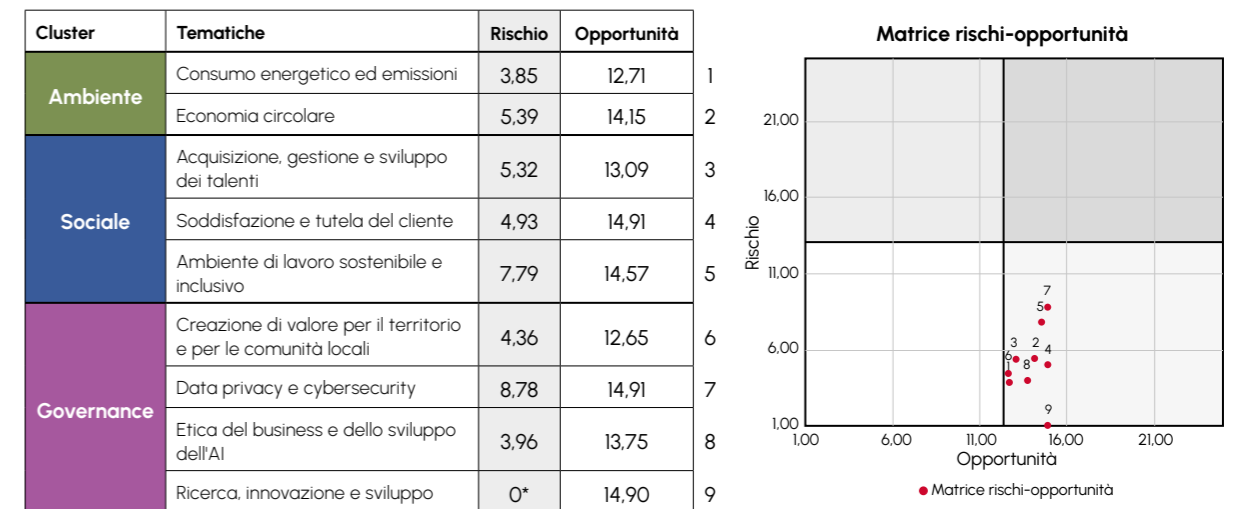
| Cluster | Tematiche | Rischio | Opportunità | |
|---|---|---|---|---|
| Ambiente | Consumo energetico ed emissioni | 3,85 | 12,71 | 1 |
| | Economia circolare | 5,39 | 14,15 | 2 |
| Sociale | Acquisizione, gestione e sviluppo dei talenti | 5,32 | 13,09 | 3 |
| | Soddisfazione e tutela del cliente | 4,93 | 14,91 | 4 |
| | Ambiente di lavoro sostenibile e inclusivo | 7,79 | 14,57 | 5 |
| Governance | Creazione di valore per il territorio e per le comunità locali | 4,36 | 12,65 | 6 |
| | Data privacy e cybersecurity | 8,78 | 14,91 | 7 |
| | Etica del business e dello sviluppo dell'AI | 3,96 | 13,75 | 8 |
| | Ricerca, innovazione e sviluppo | 0* | 14,90 | 9 |

Matrice rischi-opportunità

Rischio

21,00
16,00
11,00
6,00
1,00

7 5 3 2 6 4 8 9

1,00 6,00 11,00 16,00 21,00

Opportunità

Matrice rischi-opportunità